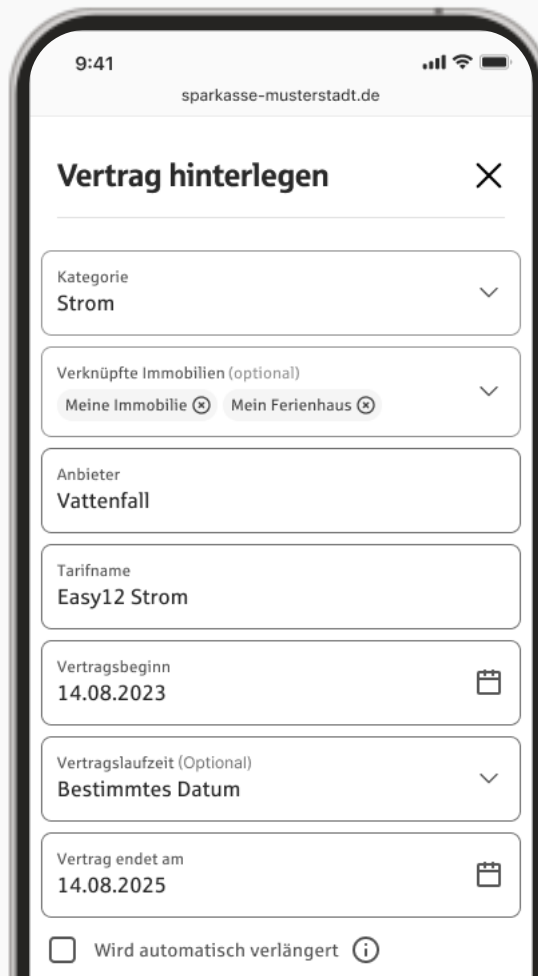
9:41

sparkasse-musterstadt.de

Vertrag hinterlegen

Kategorie
Strom

Verknüpfte Immobilien (optional)
Meine Immobilie Mein Ferienhaus

Anbieter
Vattenfall

Tarifname
Easy12 Strom

Vertragsbeginn
14.08.2023

Vertragslaufzeit (Optional)
Bestimmtes Datum

Vertrag endet am
14.08.2025

Wird automatisch verlängert